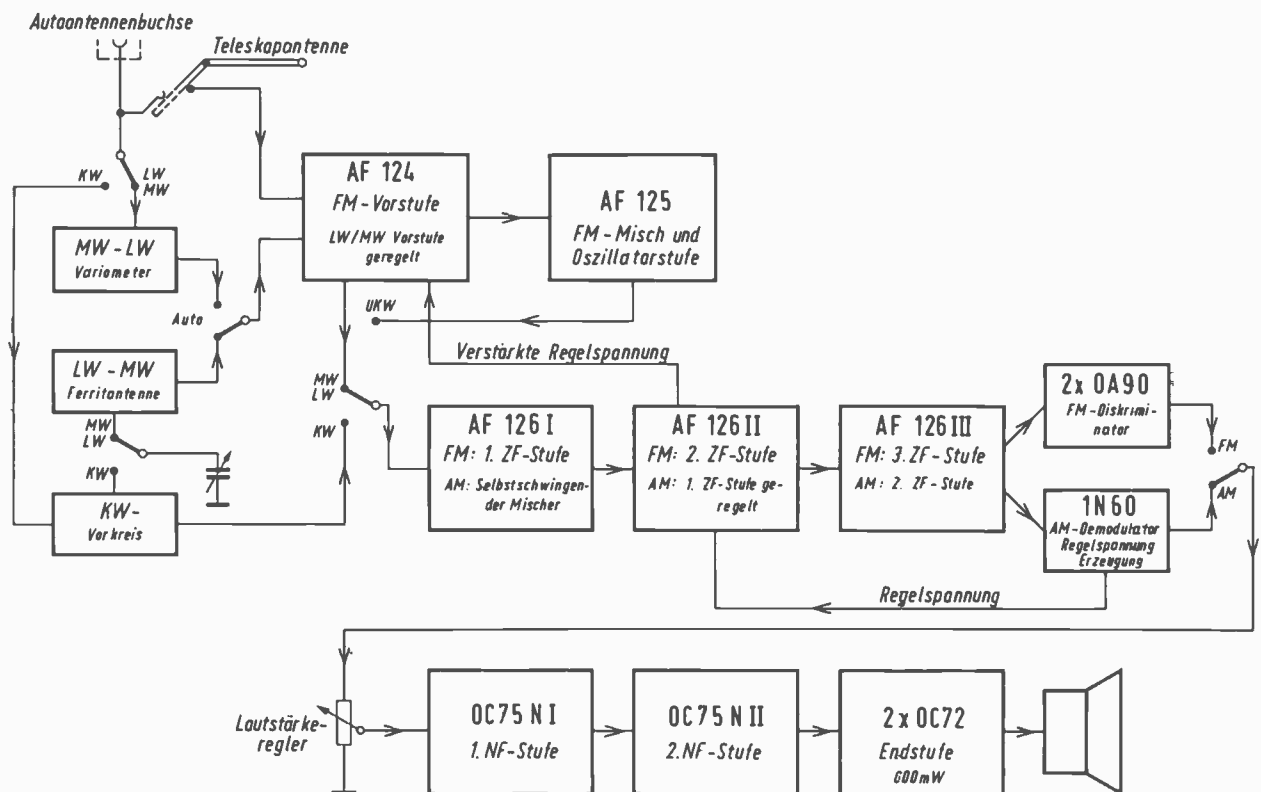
Autoantennenbuchse

Teleskopantenne

KW

LW
MW

MW - LW
Variometer

Auto

LW - MW
Ferritantenne

MW
LW

KW

KW-
Vorkreis

AF 124
FM - Vorstufe
LW/MW Vorstufe geregelt

AF 125
FM - Misch und Oszillatorstufe

UKW

Verstärkte Regelspannung

MW
LW

KW

AF 126 I
FM: 1. ZF-Stufe
AM: Selbstschwingender Mischer

AF 126 II
FM: 2. ZF-Stufe
AM: 1. ZF-Stufe geregelt

AF 126 III
FM: 3. ZF - Stufe
AM: 2. ZF - Stufe

2x OA90
FM - Diskriminator

FM

AM

1N60
AM-Demodulator
Regelspannung
Erzeugung

Regelspannung

Lautstärkeregler

OC75 N I
1. NF-Stufe

OC75 N II
2. NF-Stufe

2 x OC72
Endstufe
600mW